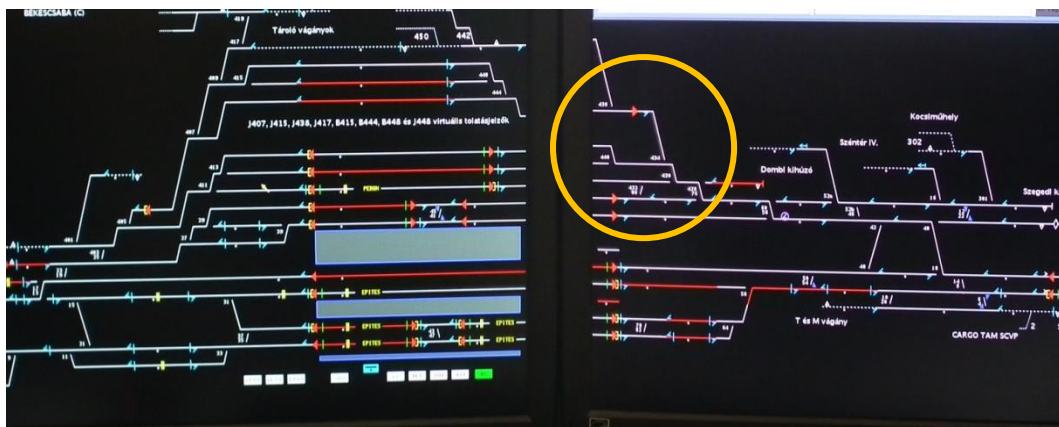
BÉKÉSCSABA (C)

Tároló vágányok

450

442

J407, J415, J438, J417, B415, B444, B448 és J448 virtuális tolatásjelzők

PEMAN

ÉPÍTÉS

ÉPÍTÉS

ÉPÍTÉS

ÉPÍTÉS

ÉPÍTÉS

Kocsiműhely

Szentér IV.

302

Dombi kihúzó

Szegedi k

T és M vágány

CARGO TAM SCVP